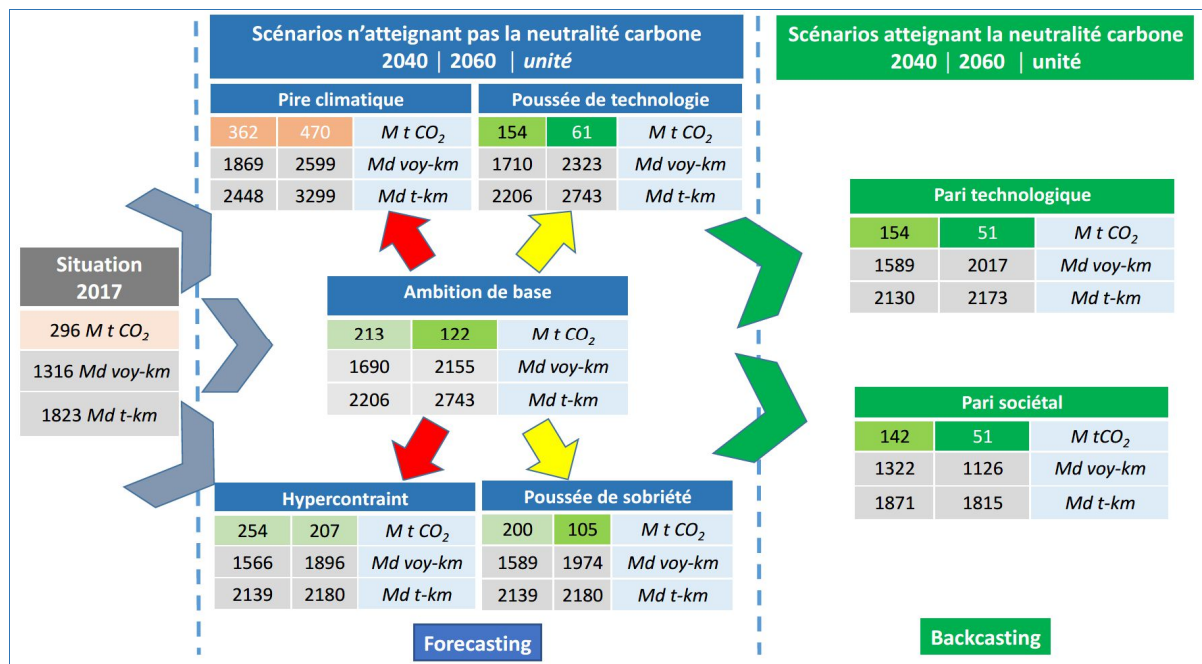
Scénarios n'atteignant pas la neutralité carbone
2040 | 2060 | *unité*

Scénarios atteignant la neutralité carbone
2040 | 2060 | unité

Pire climatique

| 362 | 470 | $M\ t\ CO_2$ |
|---|---|---|
| 1869 | 2599 | Md voy-km |
| 2448 | 3299 | Md t-km |

Poussée de technologie

| 154 | 61 | $M\ t\ CO_2$ |
|---|---|---|
| 1710 | 2323 | Md voy-km |
| 2206 | 2743 | Md t-km |

Situation 2017

| 296 $M\ t\ CO_2$ |
|---|
| 1316 Md voy-km |
| 1823 Md t-km |

Ambition de base

| 213 | 122 | $M\ t\ CO_2$ |
|---|---|---|
| 1690 | 2155 | Md voy-km |
| 2206 | 2743 | Md t-km |

Hypercontraint

| 254 | 207 | $M\ t\ CO_2$ |
|---|---|---|
| 1566 | 1896 | Md voy-km |
| 2139 | 2180 | Md t-km |

Poussée de sobriété

| 200 | 105 | $M\ t\ CO_2$ |
|---|---|---|
| 1589 | 1974 | Md voy-km |
| 2139 | 2180 | Md t-km |

Pari technologique

| 154 | 51 | $M\ t\ CO_2$ |
|---|---|---|
| 1589 | 2017 | Md voy-km |
| 2130 | 2173 | Md t-km |

Pari sociétal

| 142 | 51 | $M\ tCO_2$ |
|---|---|---|
| 1322 | 1126 | Md voy-km |
| 1871 | 1815 | Md t-km |

Forecasting

Backcasting